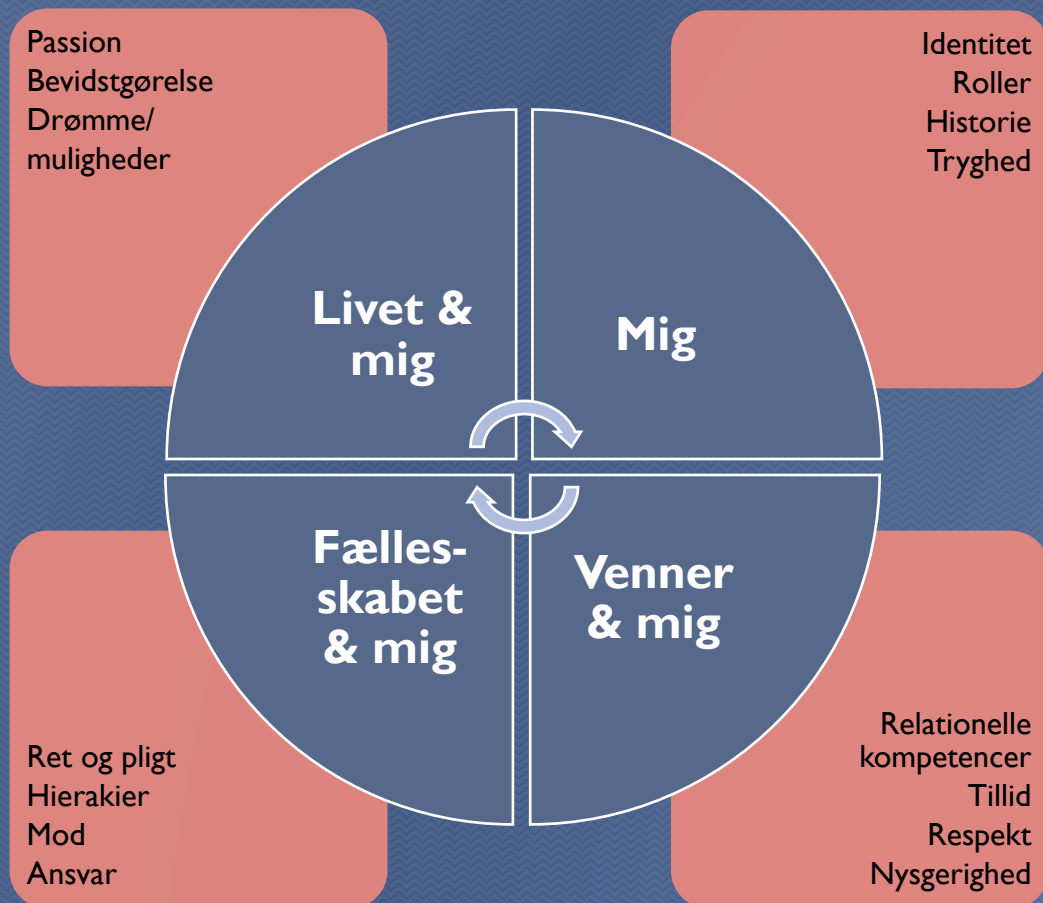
Passion
Bevidstgørelse
Drømme/
muligheder

Identitet
Roller
Historie
Tryghed

Livet & mig

Mig

Fællesskabet & mig

Venner & mig

Ret og pligt
Hierakier
Mod
Ansvar

Relationelle kompetencer
Tillid
Respekt
Nysgerighed